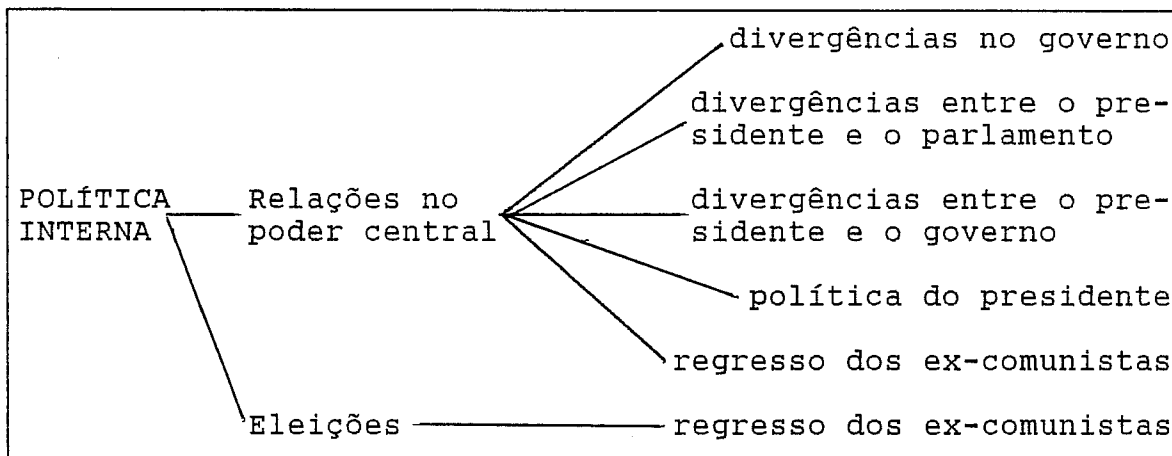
POLÍTICA INTERNA

Relações no poder central

divergências no governo

divergências entre o presidente e o parlamento

divergências entre o presidente e o governo

política do presidente

regresso dos ex-comunistas

Eleições

regresso dos ex-comunistas